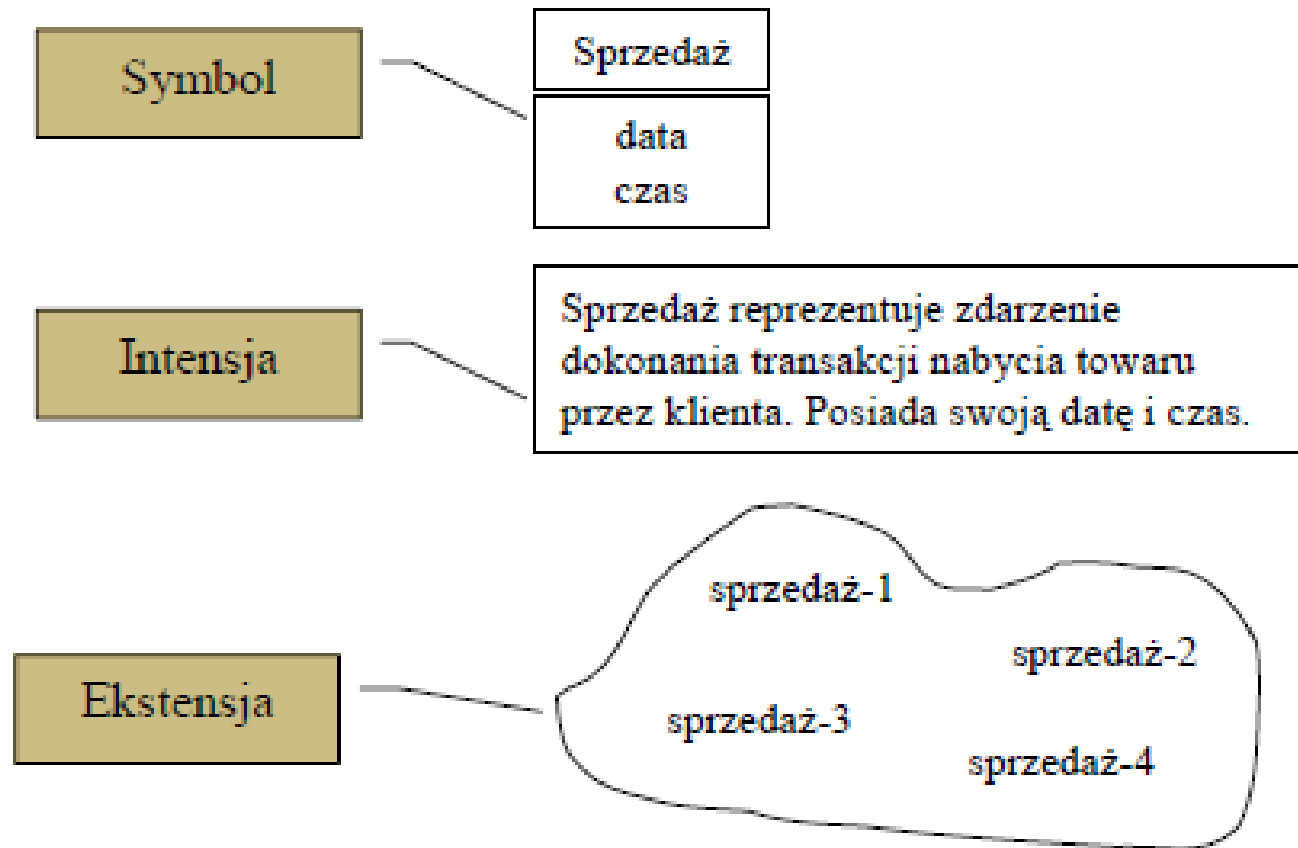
Symbol

Sprzedaż

data
czas

Intensja

Sprzedaż reprezentuje zdarzenie dokonania transakcji nabycia towaru przez klienta. Posiada swoją datę i czas.

Ekstensja

sprzedaż-1

sprzedaż-2

sprzedaż-3

sprzedaż-4